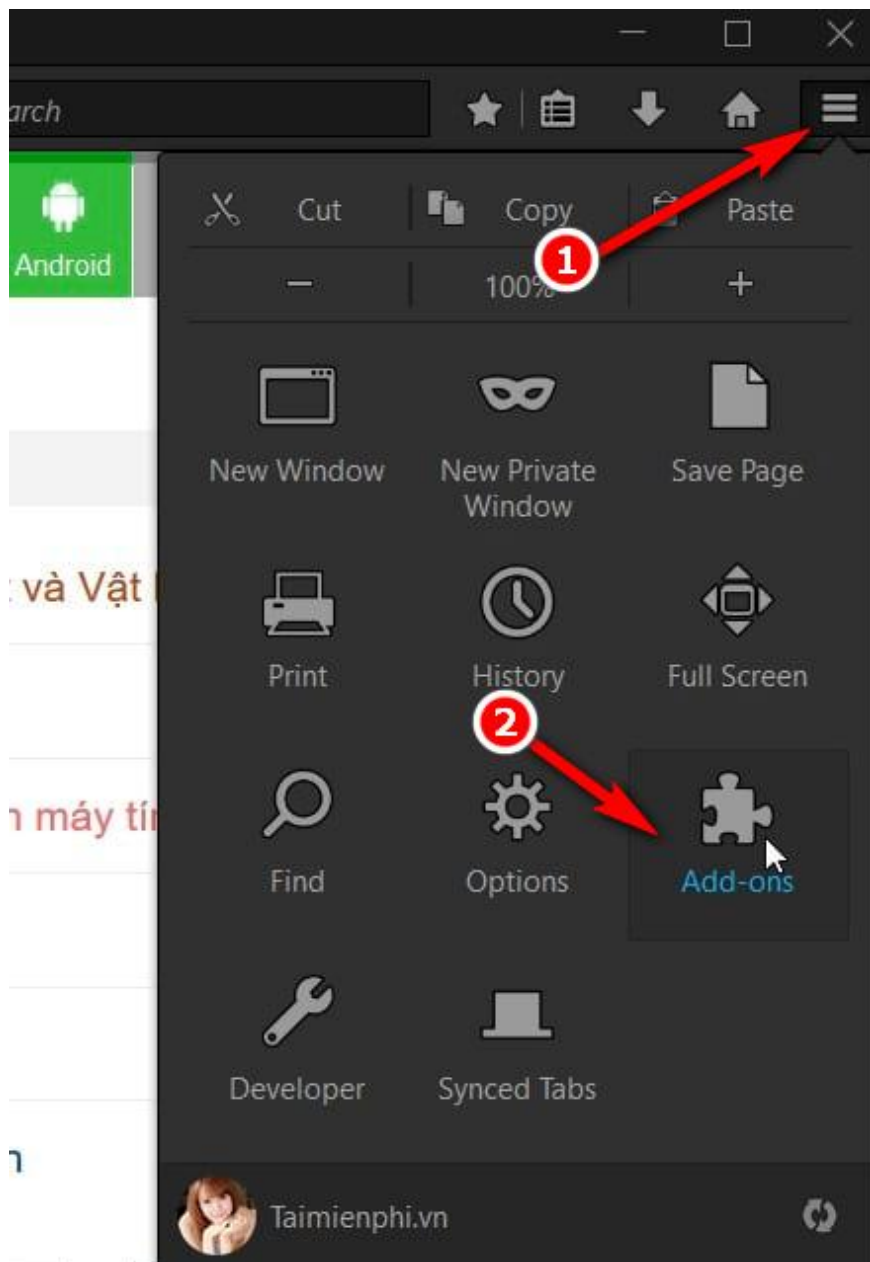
arch

Android

Cut Copy Paste

1

— 100% +

New Window

New Private Window

Save Page

: và Vật

Print

History

Full Screen

2

n máy tí

Find

Options

Add-ons

Developer

Synced Tabs

n

Taimienphi.vn